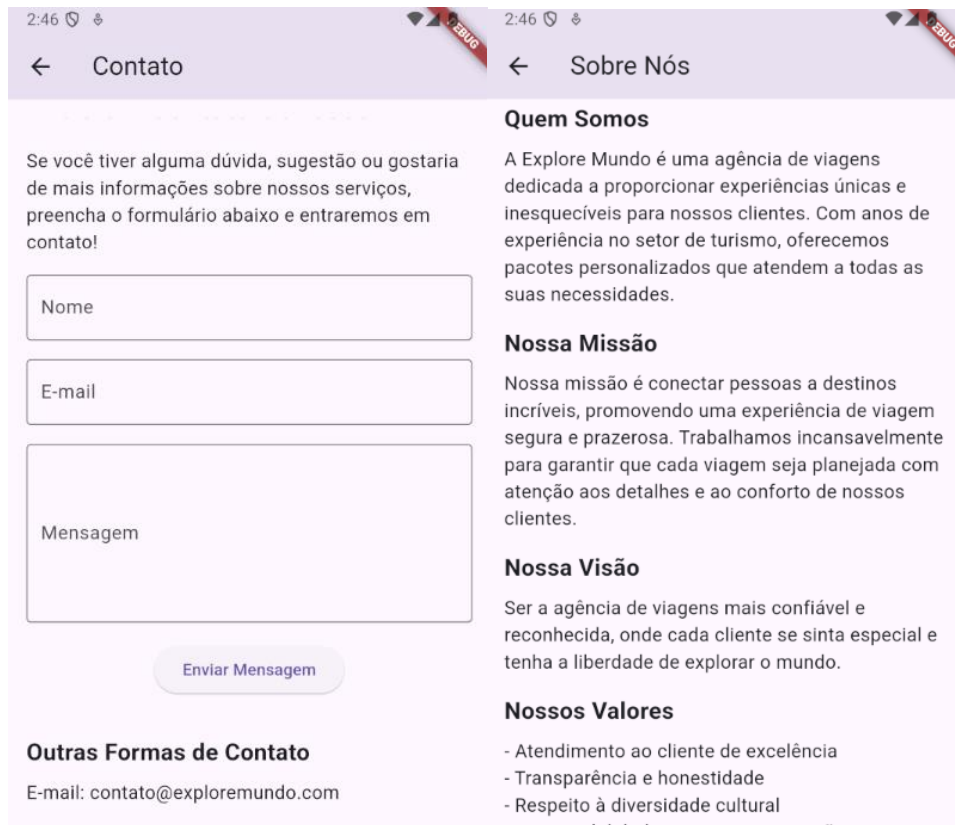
2:46

Contato

Se você tiver alguma dúvida, sugestão ou gostaria de mais informações sobre nossos serviços, preencha o formulário abaixo e entraremos em contato!

Nome

E-mail

Mensagem

Enviar Mensagem

Outras Formas de Contato

E-mail: contato@exploremundo.com

2:46

Sobre Nós

Quem Somos

A Explore Mundo é uma agência de viagens dedicada a proporcionar experiências únicas e inesquecíveis para nossos clientes. Com anos de experiência no setor de turismo, oferecemos pacotes personalizados que atendem a todas as suas necessidades.

Nossa Missão

Nossa missão é conectar pessoas a destinos incríveis, promovendo uma experiência de viagem segura e prazerosa. Trabalhamos incansavelmente para garantir que cada viagem seja planejada com atenção aos detalhes e ao conforto de nossos clientes.

Nossa Visão

Ser a agência de viagens mais confiável e reconhecida, onde cada cliente se sinta especial e tenha a liberdade de explorar o mundo.

Nossos Valores

- Atendimento ao cliente de excelência
- Transparência e honestidade
- Respeito à diversidade cultural
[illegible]